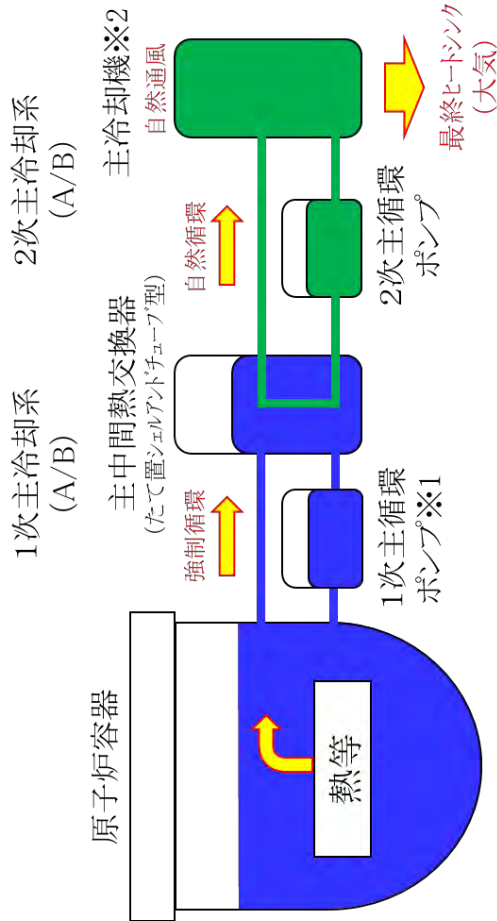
原子炉容器

熱等

1次主冷却系
(A/B)

強制循環

主中間熱交換器
(たて置シェルアンドチューブ型)

1次主循環
ポンプ※1

2次主冷却系
(A/B)

自然循環

2次主循環
ポンプ

主冷却機※2

自然通風

最終ヒートシンク
(大気)